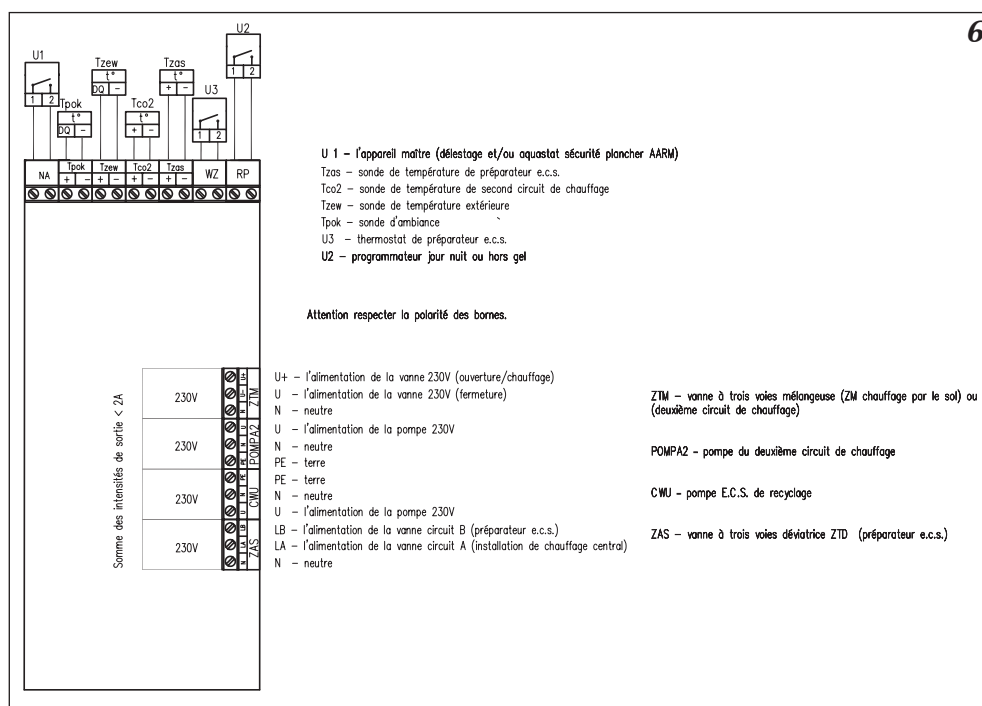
6

U1
1 2
Tpok
t°
DQ -
Tzew
t°
DQ -
Tco2
t°
+ -
Tzas
t°
+ -
U3
1 2
U2
1 2

NA
Tpok
+ -
Tzew
+ -
Tco2
+ -
Tzas
+ -
WZ
RP

U 1 – l'appareil maître (délestage et/ou aquastat sécurité plancher AARM)
Tzas – sonde de température de préparateur e.c.s.
Tco2 – sonde de température de second circuit de chauffage
Tzew – sonde de température extérieure
Tpok – sonde d'ambiance
U3 – thermostat de préparateur e.c.s.
U2 – programmateur jour nuit ou hors gel

Attention respecter la polarité des bornes.

Somme des intensités de sortie < 2A

230V
230V
230V
230V

U+ U N
ZTM
U N PE
POMPA2
PE N U
CWU
LB LA N
ZAS

U+ – l'alimentation de la vanne 230V (ouverture/chauffage)
U – l'alimentation de la vanne 230V (fermeture)
N – neutre
U – l'alimentation de la pompe 230V
N – neutre
PE – terre
PE – terre
N – neutre
U – l'alimentation de la pompe 230V
LB – l'alimentation de la vanne circuit B (préparateur e.c.s.)
LA – l'alimentation de la vanne circuit A (installation de chauffage central)
N – neutre

ZTM – vanne à trois voies mélangeuse (ZM chauffage par le sol) ou (deuxième circuit de chauffage)

POMPA2 – pompe du deuxième circuit de chauffage

CWU – pompe E.C.S. de recyclage

ZAS – vanne à trois voies déviatrice ZTD (préparateur e.c.s.)